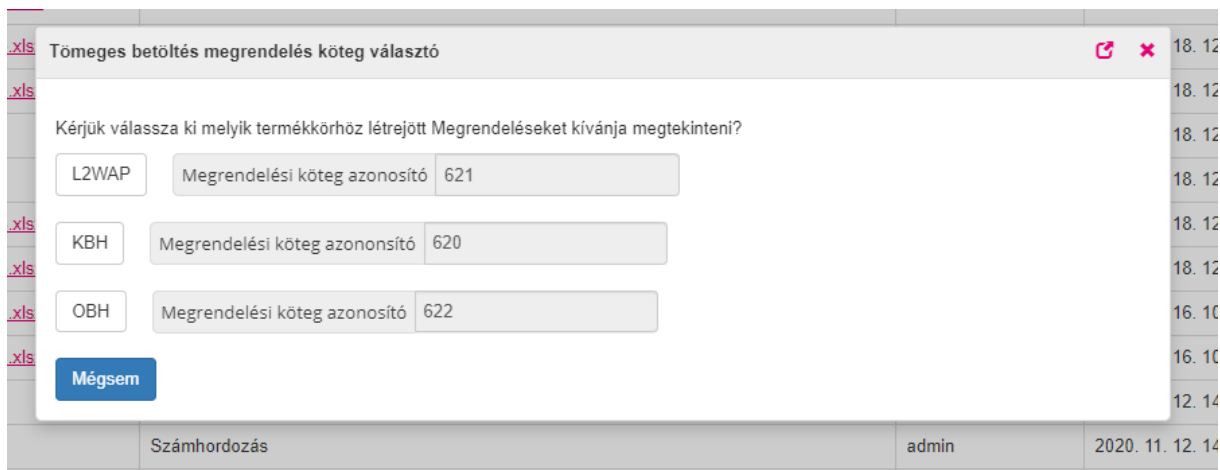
.xls
.xls
.xls
.xls
.xls
.xls

Tömeges betöltés megrendelés köteg választó

Kérjük válassza ki melyik termékkörhöz létrejött Megrendeléseket kívánja megtekinteni?

L2WAP Megrendelési köteg azonosító 621

KBH Megrendelési köteg azononsító 620

OBH Megrendelési köteg azonosító 622

Mégsem

18. 12
18. 12
18. 12
18. 12
18. 12
18. 12
16. 10
16. 10
12. 14

Számhordozás admin 2020. 11. 12. 14